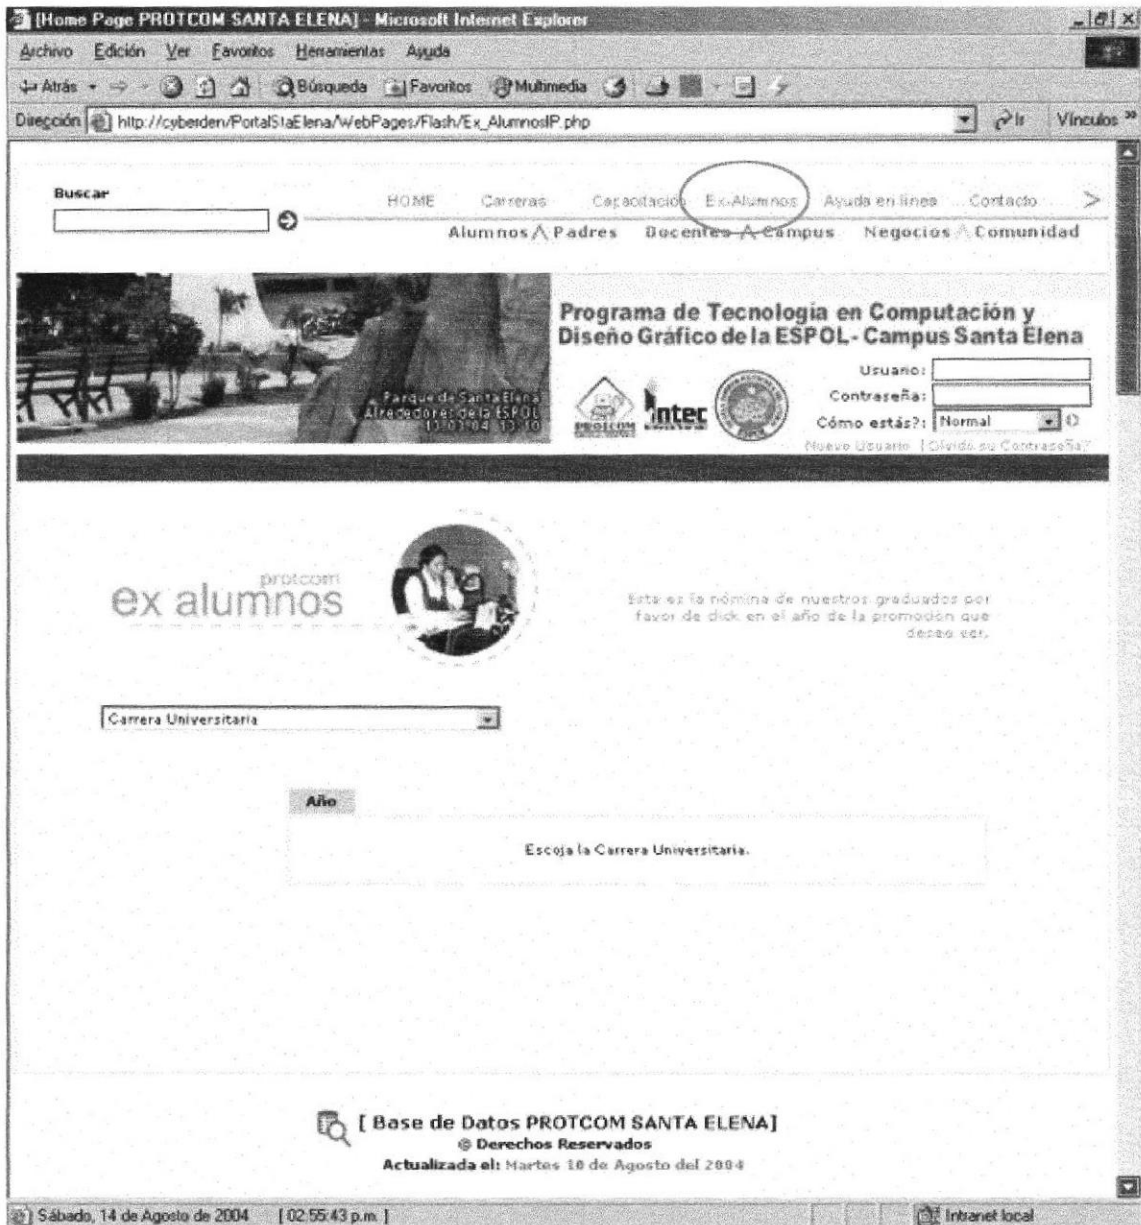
[Home Page PROTCOM SANTA ELENA] - Microsoft Internet Explorer

Archivo Edición Ver Favoritos Herramientas Ayuda

Atrás Búsqueda Favoritos Multimedia

Dirección http://cyberden/PortalStaElena/WebPages/Flash/Ex_AlumnosIP.php Ir Vínculos

Buscar

HOME Carreras Capacitación Ex-Alumnos Ayuda en línea Contacto

Alumnos Padres Docentes Campus Negocios Comunidad

Programa de Tecnología en Computación y Diseño Gráfico de la ESPOL - Campus Santa Elena

Parque de Santa Elena
Alrededores de la ESPOL
13-03-04 13:10

PROTCOM intec

Usuario:
Contraseña:
Cómo estás?: Normal

Nuevo Usuario | Olvidó su Contraseña?

protcom
ex alumnos

Esta es la nómina de nuestros graduados por favor de click en el año de la promoción que desea ver.

Carrera Universitaria

Año

Escoja la Carrera Universitaria.

[ Base de Datos PROTCOM SANTA ELENA]
© Derechos Reservados
Actualizada el: Martes 10 de Agosto del 2004

Sábado, 14 de Agosto de 2004 [02:55:43 p.m.]

Intranet local